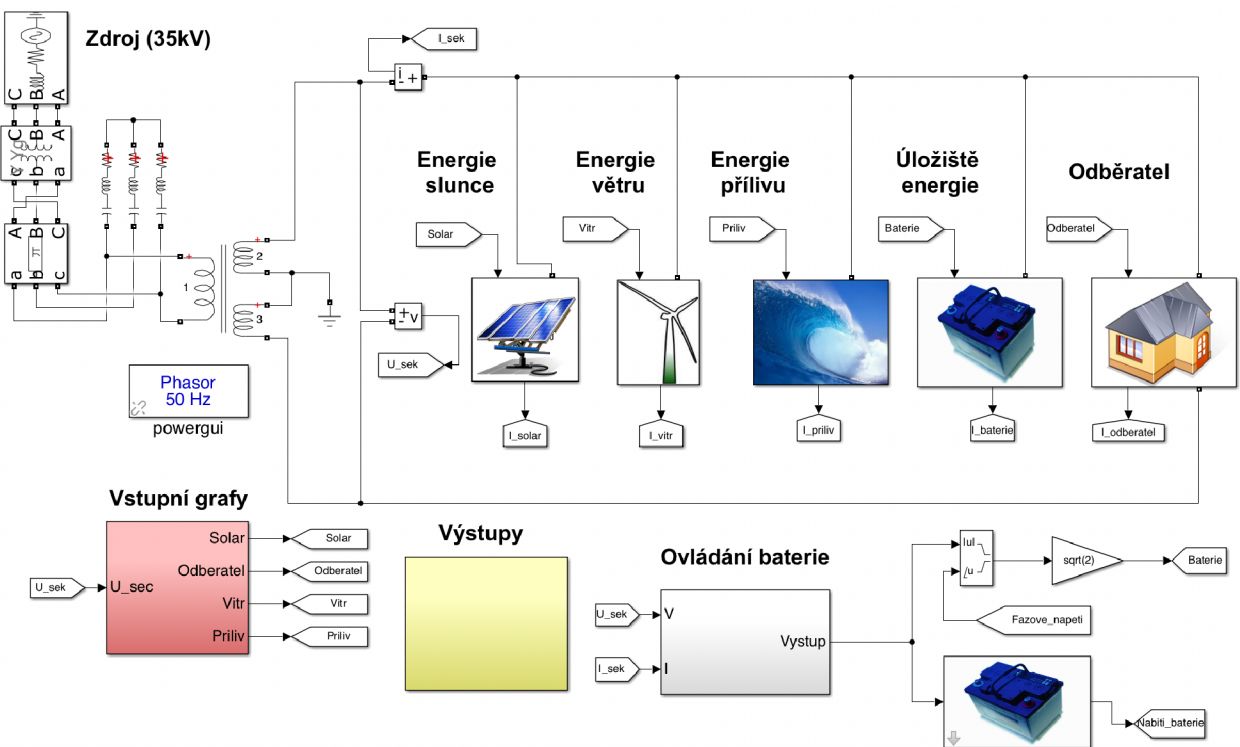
Zdroj (35kV)

C B A
C B A
a b c
A B C
a b c

1
2
3

I_sek
i
+v
U_sek

Energie slunce
Energie větru
Energie přílivu
Úložiště energie
Odběratel

Solar
Vitr
Priliv
Baterie
Odberatel

I_solar
I_vitr
I_priliv
I_baterie
I_odberatel

Phasor
50 Hz
powergui

Vstupní grafy
U_sek
U_sec
Solar
Odberatel
Vitr
Priliv
Solar
Odberatel
Vitr
Priliv

Výstupy

Ovládání baterie
U_sek
V
I_sek
I
Vystup
|u|
∠u
sqrt(2)
Baterie
Fazove_napeti
Nabiti_baterie